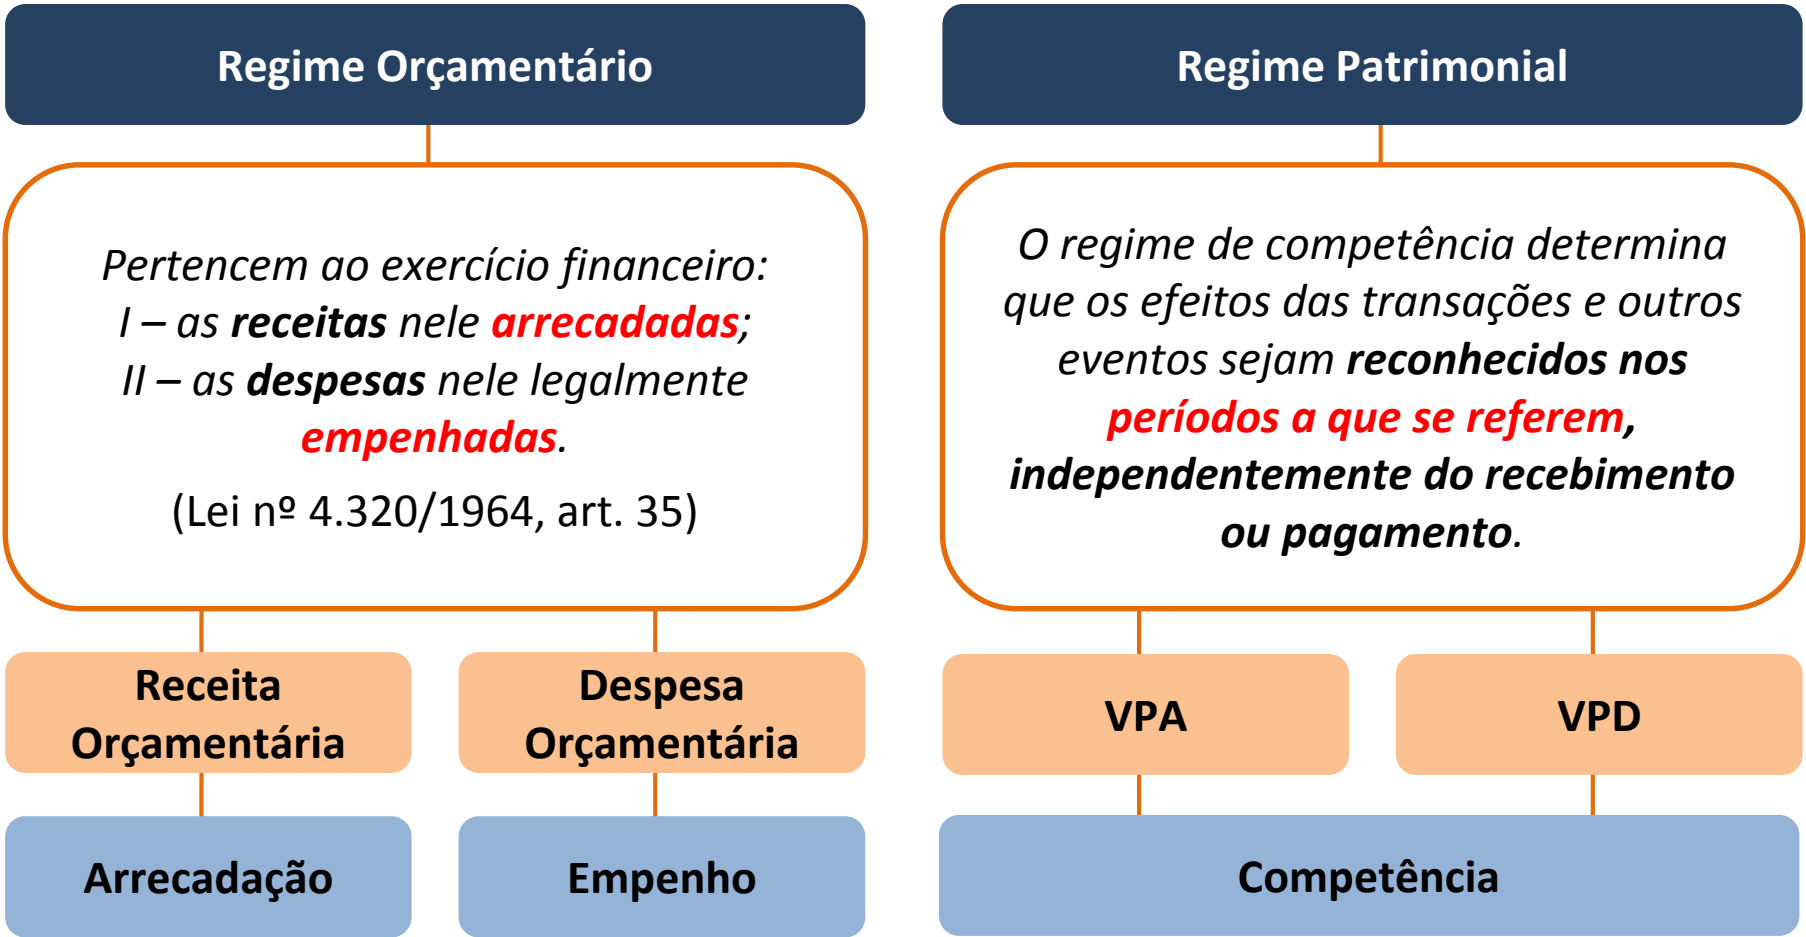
Regime Orçamentário

Pertencem ao exercício financeiro:
I – as receitas nele arrecadadas;
II – as despesas nele legalmente empenhadas.
(Lei nº 4.320/1964, art. 35)

Receita Orçamentária

Arrecadação

Despesa Orçamentária

Empenho

Regime Patrimonial

O regime de competência determina que os efeitos das transações e outros eventos sejam reconhecidos nos períodos a que se referem, independentemente do recebimento ou pagamento.

VPA

VPD

Competência